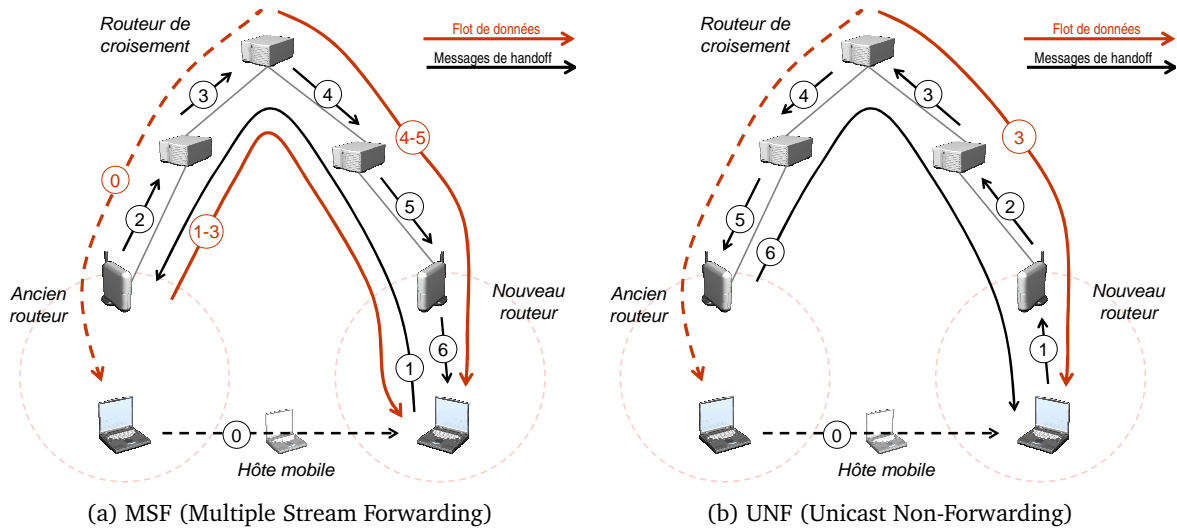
Routeur de croisement

Flot de données

Messages de handoff

3

4

0

4-5

2

1-3

5

Ancien routeur

Nouveau routeur

6

1

0

Hôte mobile

(a) MSF (Multiple Stream Forwarding)

Routeur de croisement

Flot de données

Messages de handoff

4

3

3

5

2

6

Ancien routeur

Nouveau routeur

1

0

Hôte mobile

(b) UNF (Unicast Non-Forwarding)